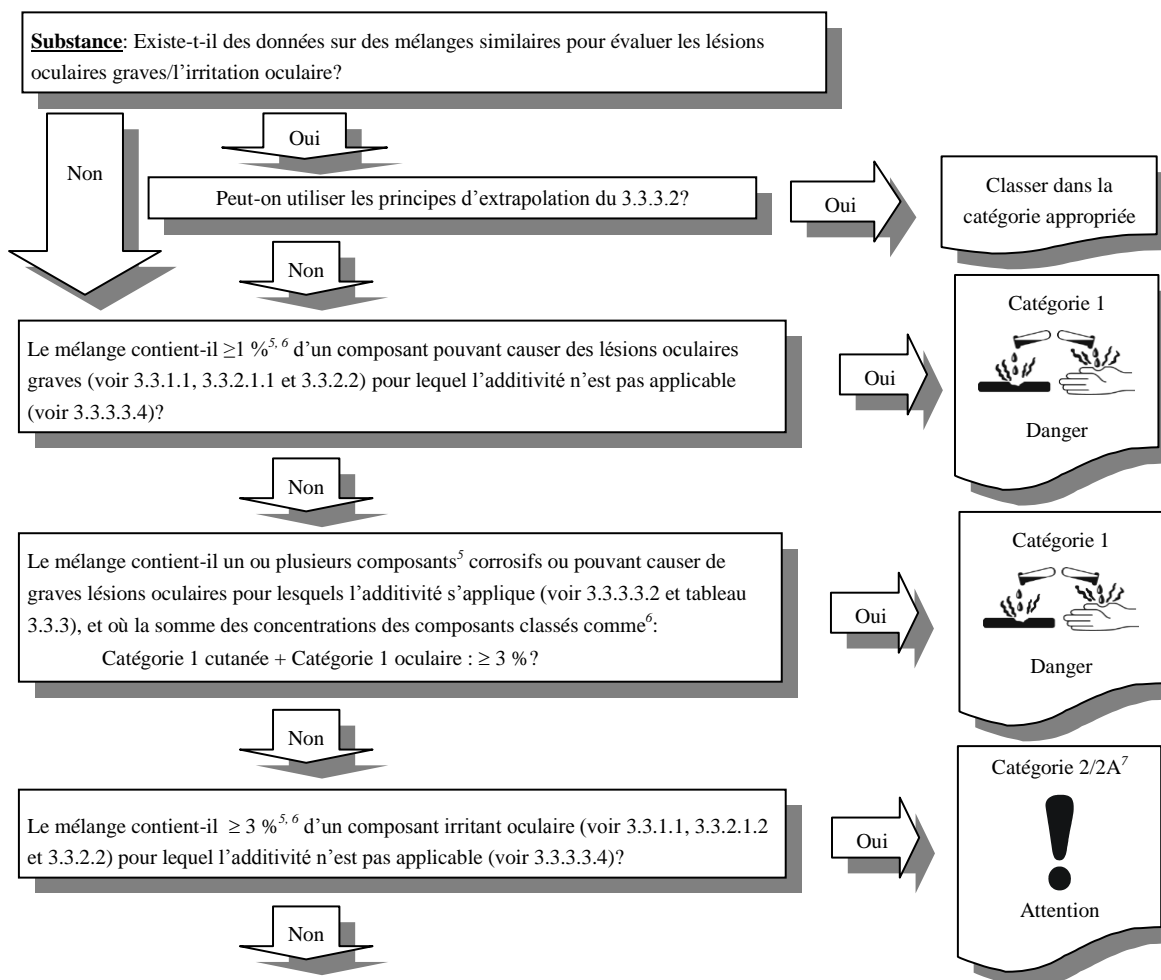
**Substance**: Existe-t-il des données sur des mélanges similaires pour évaluer les lésions oculaires graves/l'irritation oculaire?

Oui

Non

Peut-on utiliser les principes d'extrapolation du 3.3.3.2?

Oui

Classer dans la catégorie appropriée

Non

Le mélange contient-il ≥1 %$^{5, 6}$ d'un composant pouvant causer des lésions oculaires graves (voir 3.3.1.1, 3.3.2.1.1 et 3.3.2.2) pour lequel l'additivité n'est pas applicable (voir 3.3.3.3.4)?

Oui

Catégorie 1

Danger

Non

Le mélange contient-il un ou plusieurs composants$^{5}$ corrosifs ou pouvant causer de graves lésions oculaires pour lesquels l'additivité s'applique (voir 3.3.3.3.2 et tableau 3.3.3), et où la somme des concentrations des composants classés comme$^{6}$:

Catégorie 1 cutanée + Catégorie 1 oculaire : ≥ 3 %?

Oui

Catégorie 1

Danger

Non

Le mélange contient-il ≥ 3 %$^{5, 6}$ d'un composant irritant oculaire (voir 3.3.1.1, 3.3.2.1.2 et 3.3.2.2) pour lequel l'additivité n'est pas applicable (voir 3.3.3.3.4)?

Oui

Catégorie 2/2A$^{7}$

Attention

Non